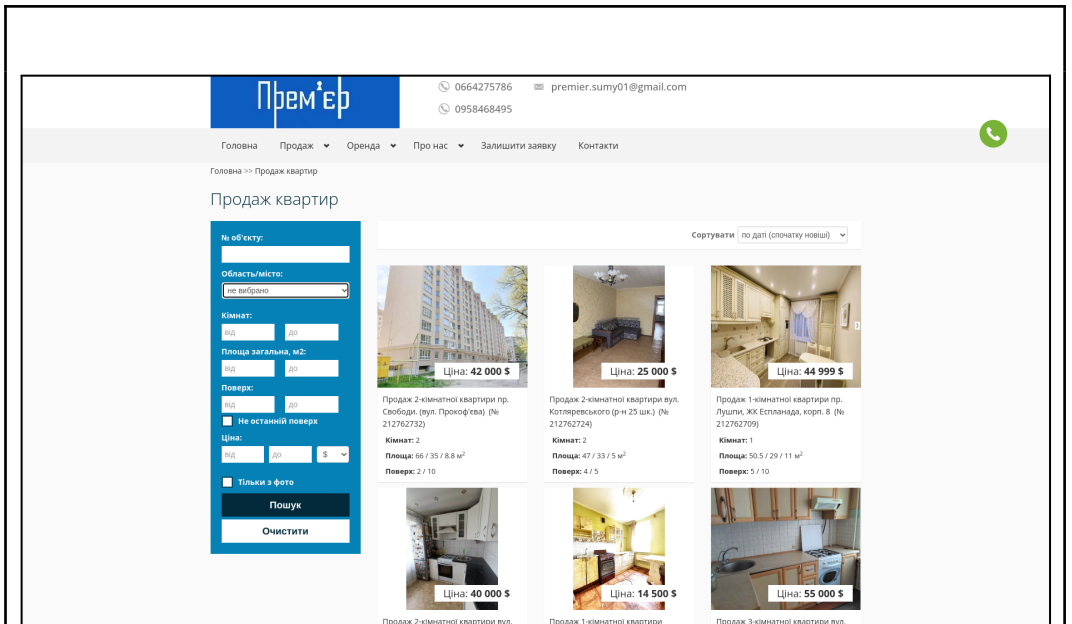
Прем'єр

0664275786 premier.sumy01@gmail.com
0958468495

Головна Продаж Оренда Про нас Залишити заявку Контакти

Головна >> Продаж квартир

Продаж квартир

№ об'єкту:

Область/місто:
не вибрано

Кімнат:
від до

Площа загальна, м2:
від до

Поверх:
від до

Не останній поверх

Ціна:
від до $

Тільки з фото

Пошук

Очистити

Сортувати по даті (спочатку новіші)

Ціна: 42 000 $
Продаж 2-кімнатної квартири пр. Свободи. (вул. Прокоф'єва) (№ 212762732)
Кімнат: 2
Площа: 66 / 35 / 8.8 м$^2$
Поверх: 2 / 10

Ціна: 25 000 $
Продаж 2-кімнатної квартири вул. Котляревського (р-н 25 шк.) (№ 212762724)
Кімнат: 2
Площа: 47 / 33 / 5 м$^2$
Поверх: 4 / 5

Ціна: 44 999 $
Продаж 1-кімнатної квартири пр. Лушпи, ЖК Еспланада, корп. 8 (№ 212762709)
Кімнат: 1
Площа: 50.5 / 29 / 11 м$^2$
Поверх: 5 / 10

Ціна: 40 000 $
Продаж 2-кімнатної квартири вул.

Ціна: 14 500 $
Продаж 1-кімнатної квартири

Ціна: 55 000 $
Продаж 3-кімнатної квартири вул.